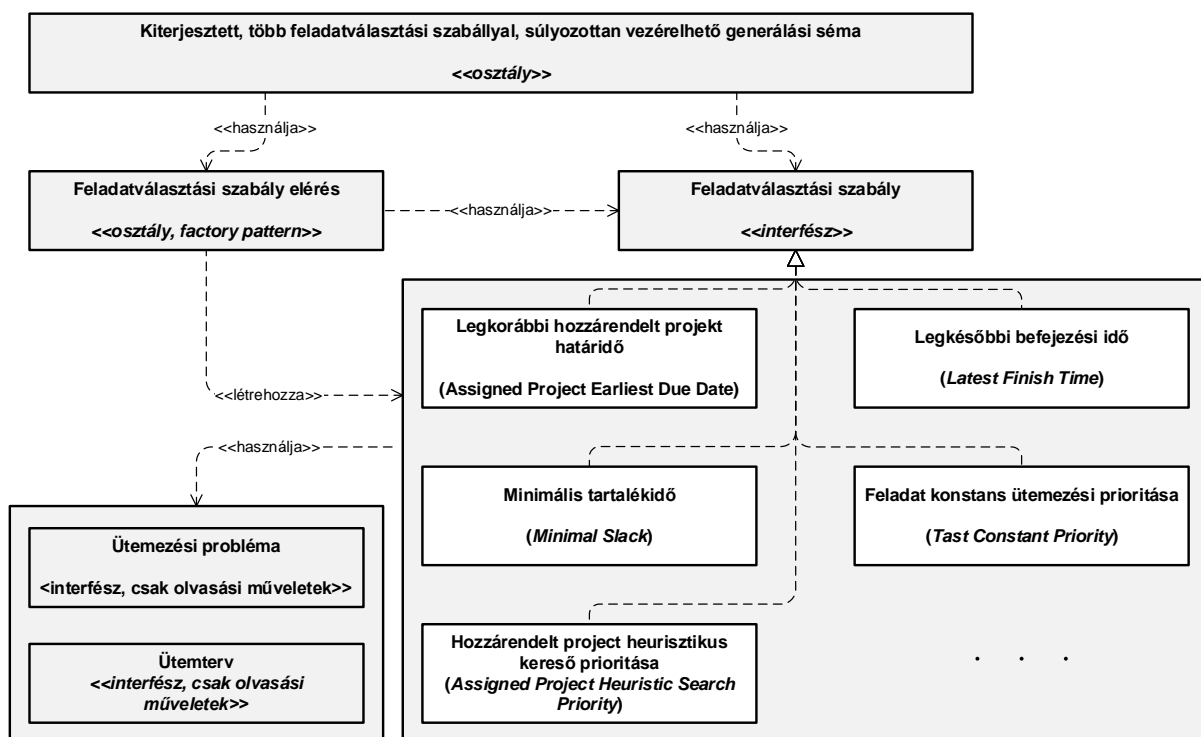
Kiterjesztett, több feladatválasztási szabállyal, súlyozottan vezérelhető generálási séma

<<osztály>>

<<használja>>

<<használja>>

Feladatválasztási szabály elérés

<<osztály, factory pattern>>

<<használja>>

Feladatválasztási szabály

<<interfész>>

Legkorábbi hozzárendelt projekt határidő

(Assigned Project Earliest Due Date)

Legkésőbbi befejezési idő

(Latest Finish Time)

<<létrehozza>>

<<használja>>

Minimális tartalékidő

(Minimal Slack)

Feladat konstans ütemezési prioritása

(Tast Constant Priority)

Ütemezési probléma

<interfész, csak olvasási műveletek>>

Ütemterv

<<interfész, csak olvasási műveletek>>

Hozzárendelt project heurisztikus kereső prioritása

(Assigned Project Heuristic Search Priority)

. . .